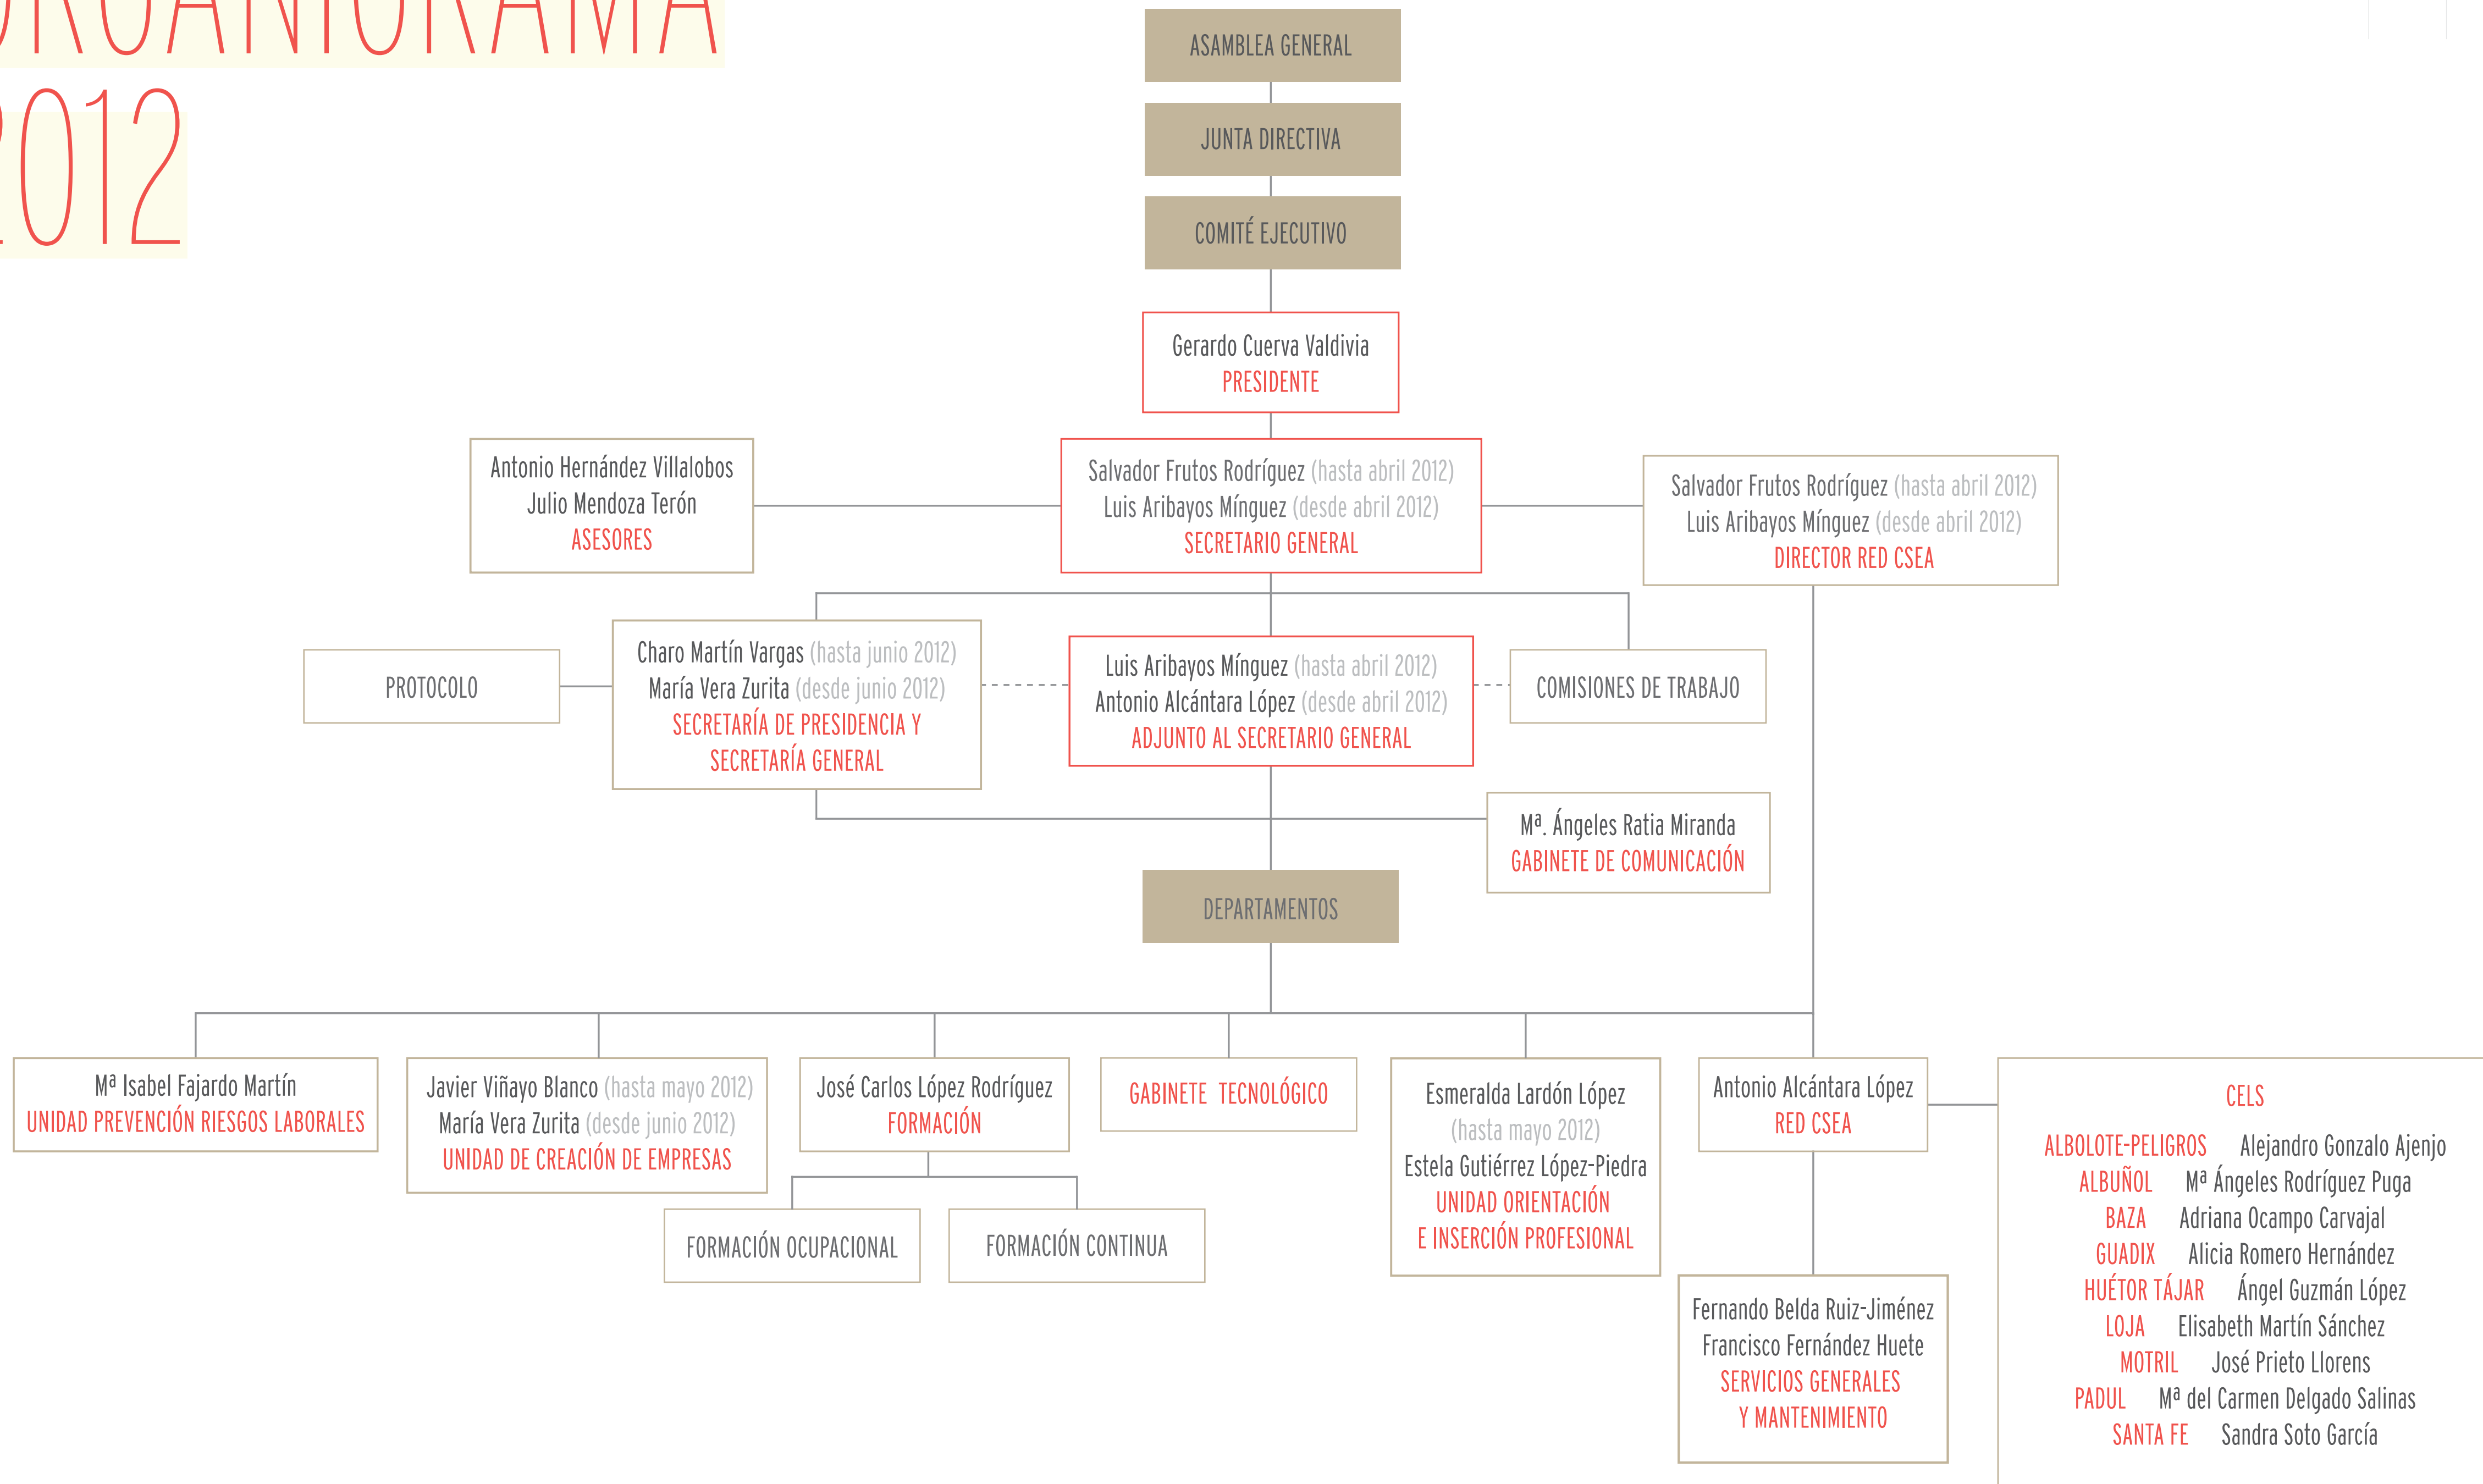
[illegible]RGANIGRAMA
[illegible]012

ASAMBLEA GENERAL

JUNTA DIRECTIVA

COMITÉ EJECUTIVO

Gerardo Cuerva Valdivia
PRESIDENTE

Antonio Hernández Villalobos
Julio Mendoza Terón
ASESORES

Salvador Frutos Rodríguez (hasta abril 2012)
Luis Aribayos Mínguez (desde abril 2012)
SECRETARIO GENERAL

Salvador Frutos Rodríguez (hasta abril 2012)
Luis Aribayos Mínguez (desde abril 2012)
DIRECTOR RED CSEA

PROTOCOLO

Charo Martín Vargas (hasta junio 2012)
María Vera Zurita (desde junio 2012)
SECRETARÍA DE PRESIDENCIA Y SECRETARÍA GENERAL

Luis Aribayos Mínguez (hasta abril 2012)
Antonio Alcántara López (desde abril 2012)
ADJUNTO AL SECRETARIO GENERAL

COMISIONES DE TRABAJO

Mª. Ángeles Ratia Miranda
GABINETE DE COMUNICACIÓN

DEPARTAMENTOS

Mª Isabel Fajardo Martín
UNIDAD PREVENCIÓN RIESGOS LABORALES

Javier Viñayo Blanco (hasta mayo 2012)
María Vera Zurita (desde junio 2012)
UNIDAD DE CREACIÓN DE EMPRESAS

José Carlos López Rodríguez
FORMACIÓN

FORMACIÓN OCUPACIONAL

FORMACIÓN CONTINUA

GABINETE TECNOLÓGICO

Esmeralda Lardón López
(hasta mayo 2012)
Estela Gutiérrez López-Piedra
UNIDAD ORIENTACIÓN E INSERCIÓN PROFESIONAL

Antonio Alcántara López
RED CSEA

Fernando Belda Ruiz-Jiménez
Francisco Fernández Huete
SERVICIOS GENERALES Y MANTENIMIENTO

CELS
ALBOLOTE-PELIGROS Alejandro Gonzalo Ajenjo
ALBUÑOL Mª Ángeles Rodríguez Puga
BAZA Adriana Ocampo Carvajal
GUADIX Alicia Romero Hernández
HUÉTOR TÁJAR Ángel Guzmán López
LOJA Elisabeth Martín Sánchez
MOTRIL José Prieto Llorens
PADUL Mª del Carmen Delgado Salinas
SANTA FE Sandra Soto García